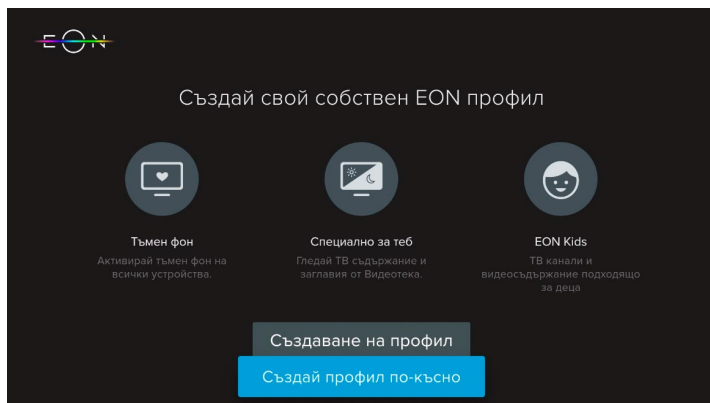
EON

Създай свой собствен EON профил

Тъмен фон
Активирай тъмен фон на всички устройства.

Специално за теб
Гледай ТВ съдържание и заглавия от Видеотека.

EON Kids
ТВ канали и видеосъдържание подходящо за деца

Създаване на профил

Създай профил по-късно